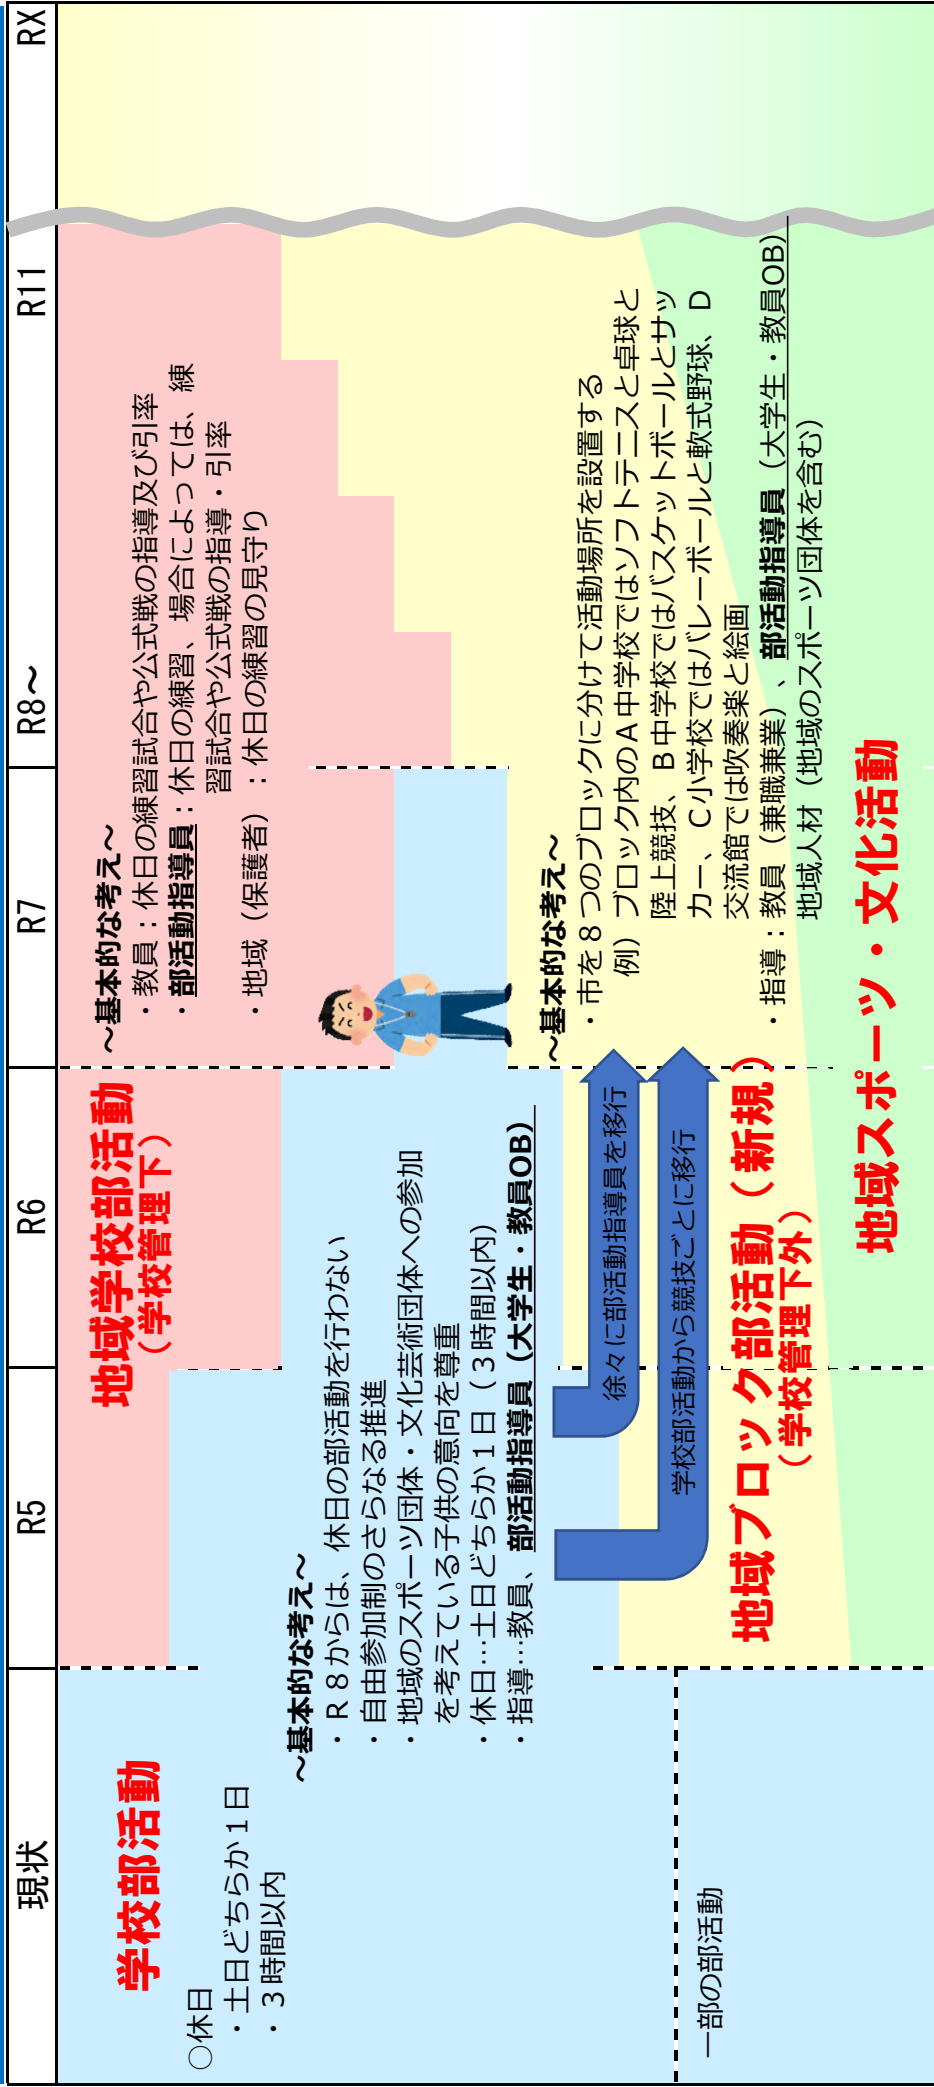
現状 R5 R6 R7 R8～ R11 RX

学校部活動
○休日
・土日どちらか1日
・3時間以内

一部の部活動

地域学校部活動
（学校管理下）

～基本的な考え～
・R8からは、休日の部活動を行わない
・自由参加制のさらなる推進
・地域のスポーツ団体・文化芸術団体への参加を考えている子供の意向を尊重
・休日…土日どちらか1日（3時間以内）
・指導…教員、部活動指導員（大学生・教員OB）

～基本的な考え～
・教員：休日の練習試合や公式戦の指導及び引率
・部活動指導員：休日の練習、場合によっては、練習試合や公式戦の指導・引率
・地域（保護者）：休日の練習の見守り

徐々に部活動指導員を移行

学校部活動から競技ごとに移行

地域ブロック部活動（新規）
（学校管理下外）

～基本的な考え～
・市を8つのブロックに分けて活動場所を設置する
例）ブロック内のA中学校ではソフトテニスと卓球と陸上競技、B中学校ではバスケットボールとサッカー、C小学校ではバレーボールと軟式野球、D交流館では吹奏楽と絵画
・指導：教員（兼職兼業）、部活動指導員（大学生・教員OB）
地域人材（地域のスポーツ団体を含む）

地域スポーツ・文化活動